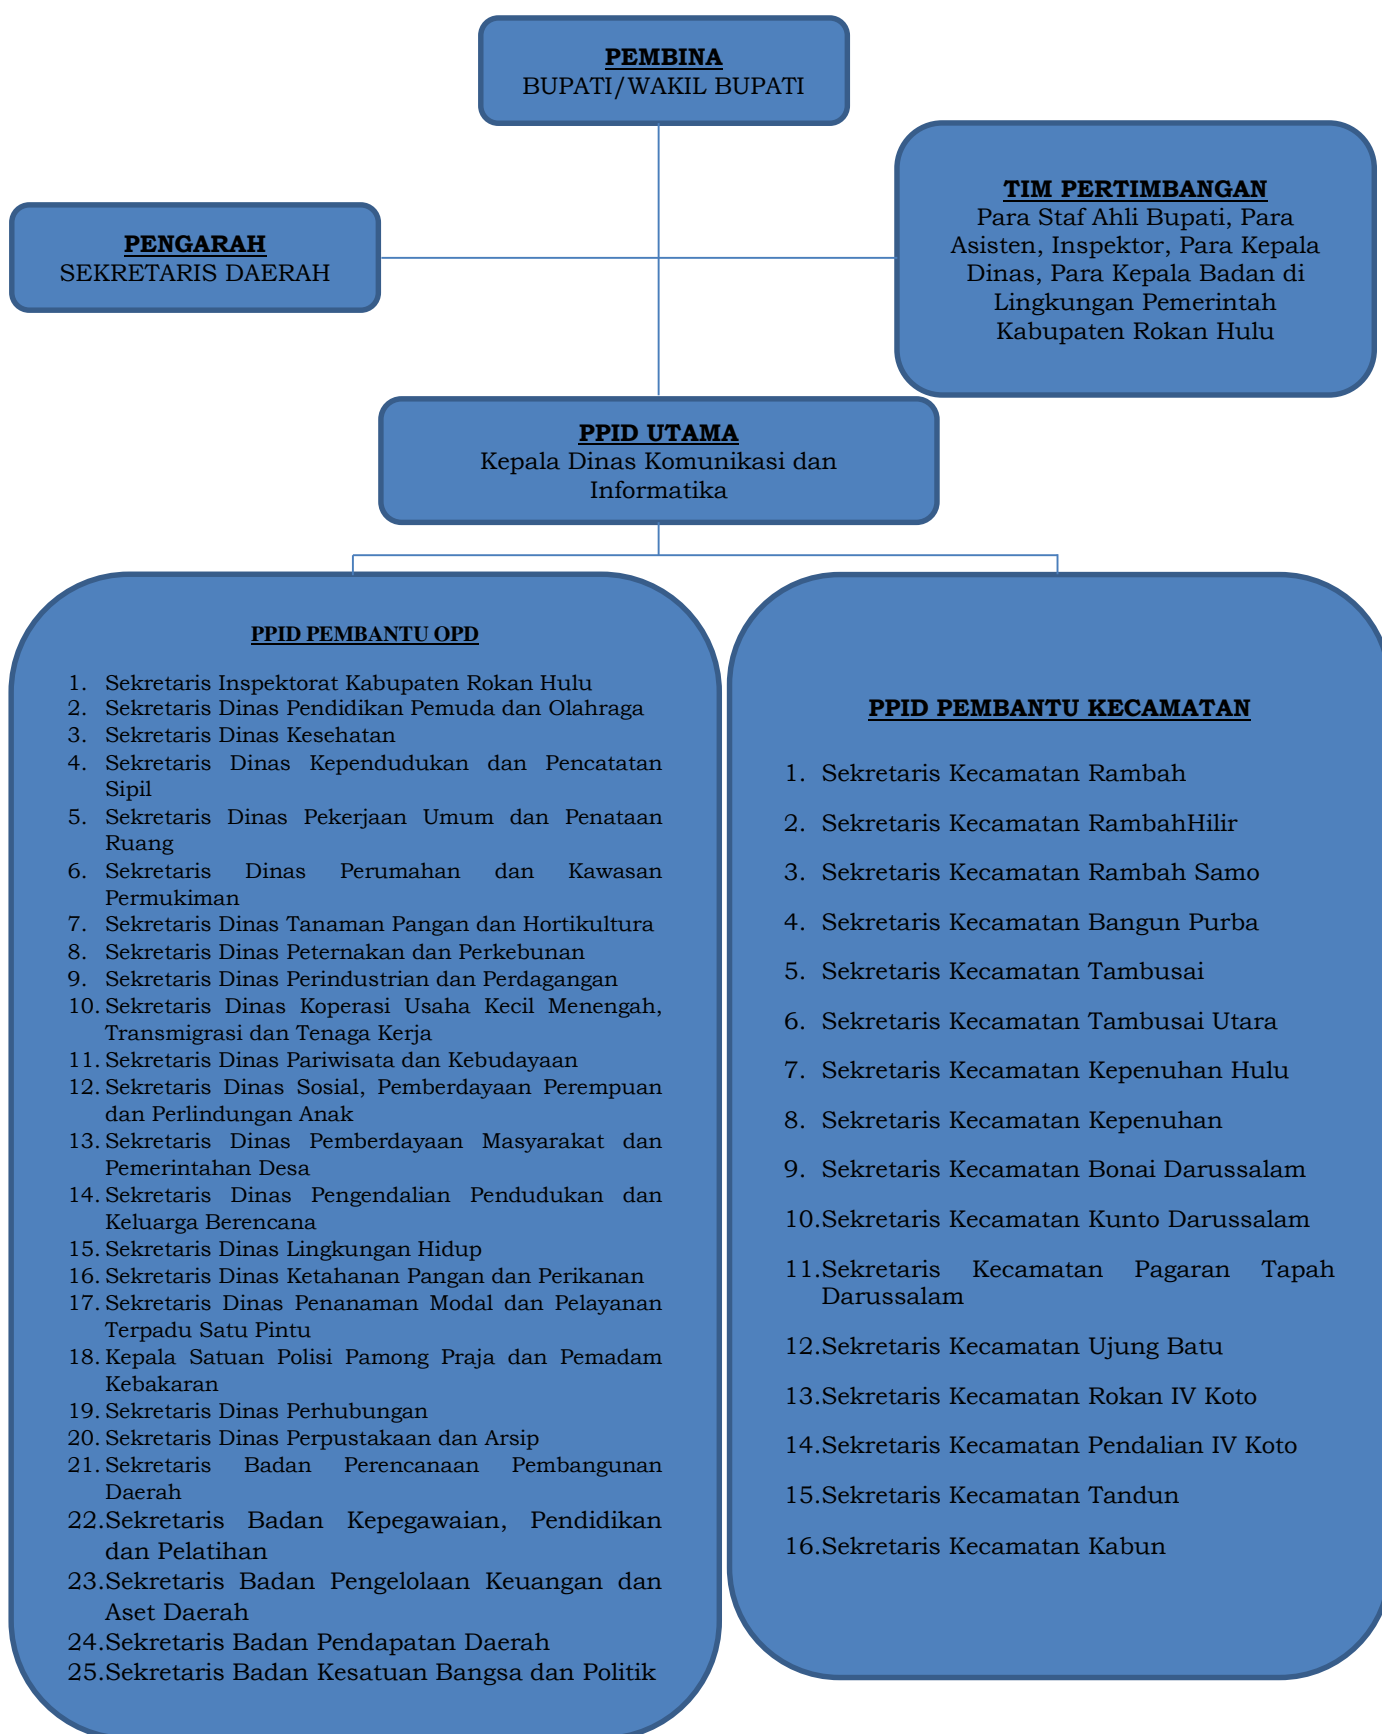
PEMBINA
BUPATI/WAKIL BUPATI

PENGARAH
SEKRETARIS DAERAH

TIM PERTIMBANGAN
Para Staf Ahli Bupati, Para Asisten, Inspektor, Para Kepala Dinas, Para Kepala Badan di Lingkungan Pemerintah Kabupaten Rokan Hulu

PPID UTAMA
Kepala Dinas Komunikasi dan Informatika

PPID PEMBANTU OPD

1. Sekretaris Inspektorat Kabupaten Rokan Hulu
2. Sekretaris Dinas Pendidikan Pemuda dan Olahraga
3. Sekretaris Dinas Kesehatan
4. Sekretaris Dinas Kependudukan dan Pencatatan Sipil
5. Sekretaris Dinas Pekerjaan Umum dan Penataan Ruang
6. Sekretaris Dinas Perumahan dan Kawasan Permukiman
7. Sekretaris Dinas Tanaman Pangan dan Hortikultura
8. Sekretaris Dinas Peternakan dan Perkebunan
9. Sekretaris Dinas Perindustrian dan Perdagangan
10. Sekretaris Dinas Koperasi Usaha Kecil Menengah, Transmigrasi dan Tenaga Kerja
11. Sekretaris Dinas Pariwisata dan Kebudayaan
12. Sekretaris Dinas Sosial, Pemberdayaan Perempuan dan Perlindungan Anak
13. Sekretaris Dinas Pemberdayaan Masyarakat dan Pemerintahan Desa
14. Sekretaris Dinas Pengendalian Pendudukan dan Keluarga Berencana
15. Sekretaris Dinas Lingkungan Hidup
16. Sekretaris Dinas Ketahanan Pangan dan Perikanan
17. Sekretaris Dinas Penanaman Modal dan Pelayanan Terpadu Satu Pintu
18. Kepala Satuan Polisi Pamong Praja dan Pemadam Kebakaran
19. Sekretaris Dinas Perhubungan
20. Sekretaris Dinas Perpustakaan dan Arsip
21. Sekretaris Badan Perencanaan Pembangunan Daerah
22. Sekretaris Badan Kepegawaian, Pendidikan dan Pelatihan
23. Sekretaris Badan Pengelolaan Keuangan dan Aset Daerah
24. Sekretaris Badan Pendapatan Daerah
25. Sekretaris Badan Kesatuan Bangsa dan Politik

PPID PEMBANTU KECAMATAN

1. Sekretaris Kecamatan Rambah
2. Sekretaris Kecamatan RambahHilir
3. Sekretaris Kecamatan Rambah Samo
4. Sekretaris Kecamatan Bangun Purba
5. Sekretaris Kecamatan Tambusai
6. Sekretaris Kecamatan Tambusai Utara
7. Sekretaris Kecamatan Kepenuhan Hulu
8. Sekretaris Kecamatan Kepenuhan
9. Sekretaris Kecamatan Bonai Darussalam
10. Sekretaris Kecamatan Kunto Darussalam
11. Sekretaris Kecamatan Pagaran Tapah Darussalam
12. Sekretaris Kecamatan Ujung Batu
13. Sekretaris Kecamatan Rokan IV Koto
14. Sekretaris Kecamatan Pendalian IV Koto
15. Sekretaris Kecamatan Tandun
16. Sekretaris Kecamatan Kabun